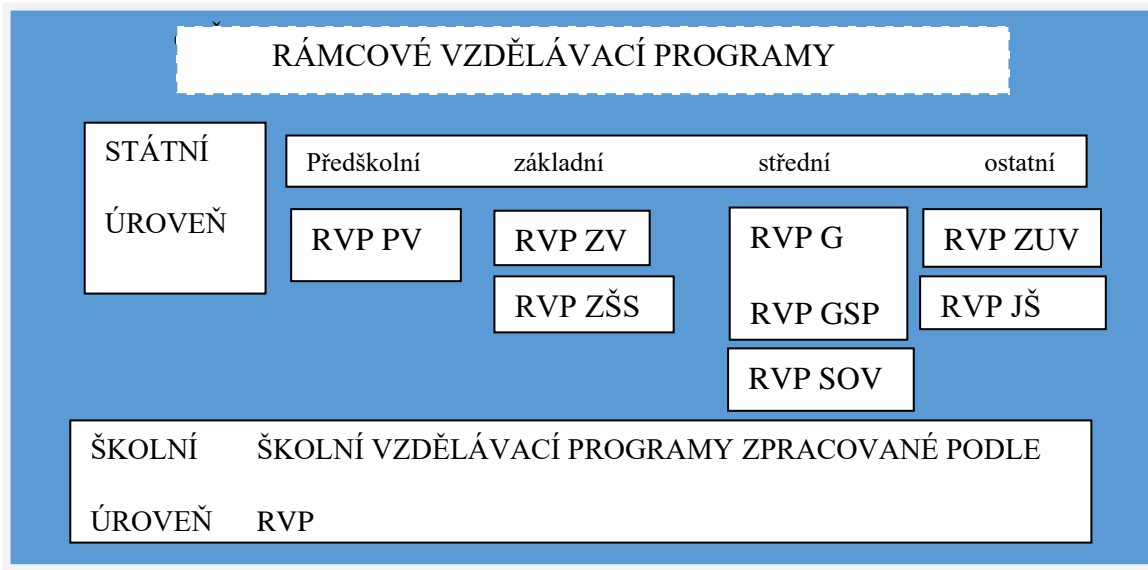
RÁMCOVÉ VZDĚLÁVACÍ PROGRAMY

STÁTNÍ ÚROVEŇ

Předškolní základní střední ostatní

RVP PV

RVP ZV

RVP ZŠS

RVP G

RVP GSP

RVP SOV

RVP ZUV

RVP JŠ

ŠKOLNÍ ÚROVEŇ

ŠKOLNÍ VZDĚLÁVACÍ PROGRAMY ZPRACOVANÉ PODLE RVP